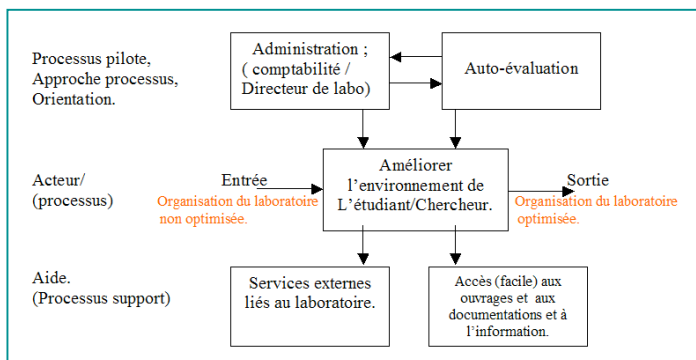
Processus pilote,
Approche processus,
Orientation.

Administration ;
( comptabilité /
Directeur de labo)

Auto-évaluation

Acteur/
(processus)

Entrée
Organisation du laboratoire non optimisée.

Améliorer
l'environnement de
L'étudiant/Chercheur.

Sortie
Organisation du laboratoire optimisée.

Aide.
(Processus support)

Services externes liés au laboratoire.

Accès (facile) aux ouvrages et aux documentations et à l'information.